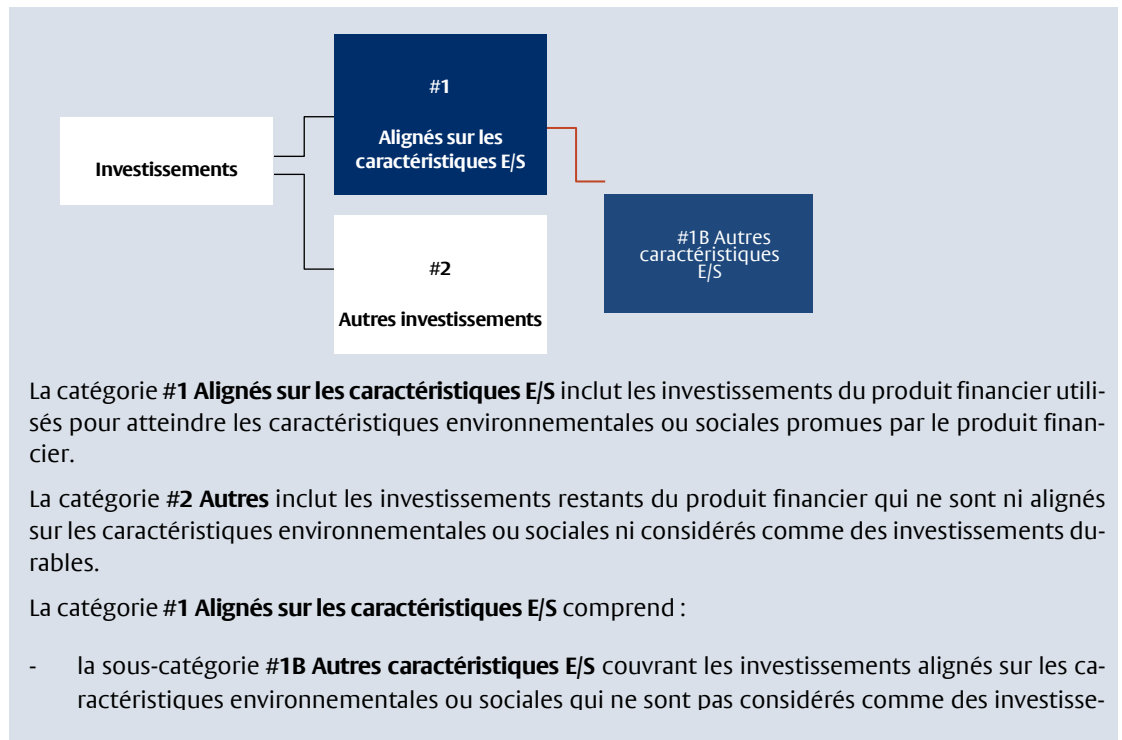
Investissements

#1

Alignés sur les caractéristiques E/S

#2

Autres investissements

#1B Autres caractéristiques E/S

La catégorie #1 **Alignés sur les caractéristiques E/S** inclut les investissements du produit financier utilisés pour atteindre les caractéristiques environnementales ou sociales promues par le produit financier.

La catégorie #2 **Autres** inclut les investissements restants du produit financier qui ne sont ni alignés sur les caractéristiques environnementales ou sociales ni considérés comme des investissements durables.

La catégorie #**1 Alignés sur les caractéristiques E/S** comprend :

- la sous-catégorie #**1B Autres caractéristiques E/S** couvrant les investissements alignés sur les caractéristiques environnementales ou sociales qui ne sont pas considérés comme des investisse-